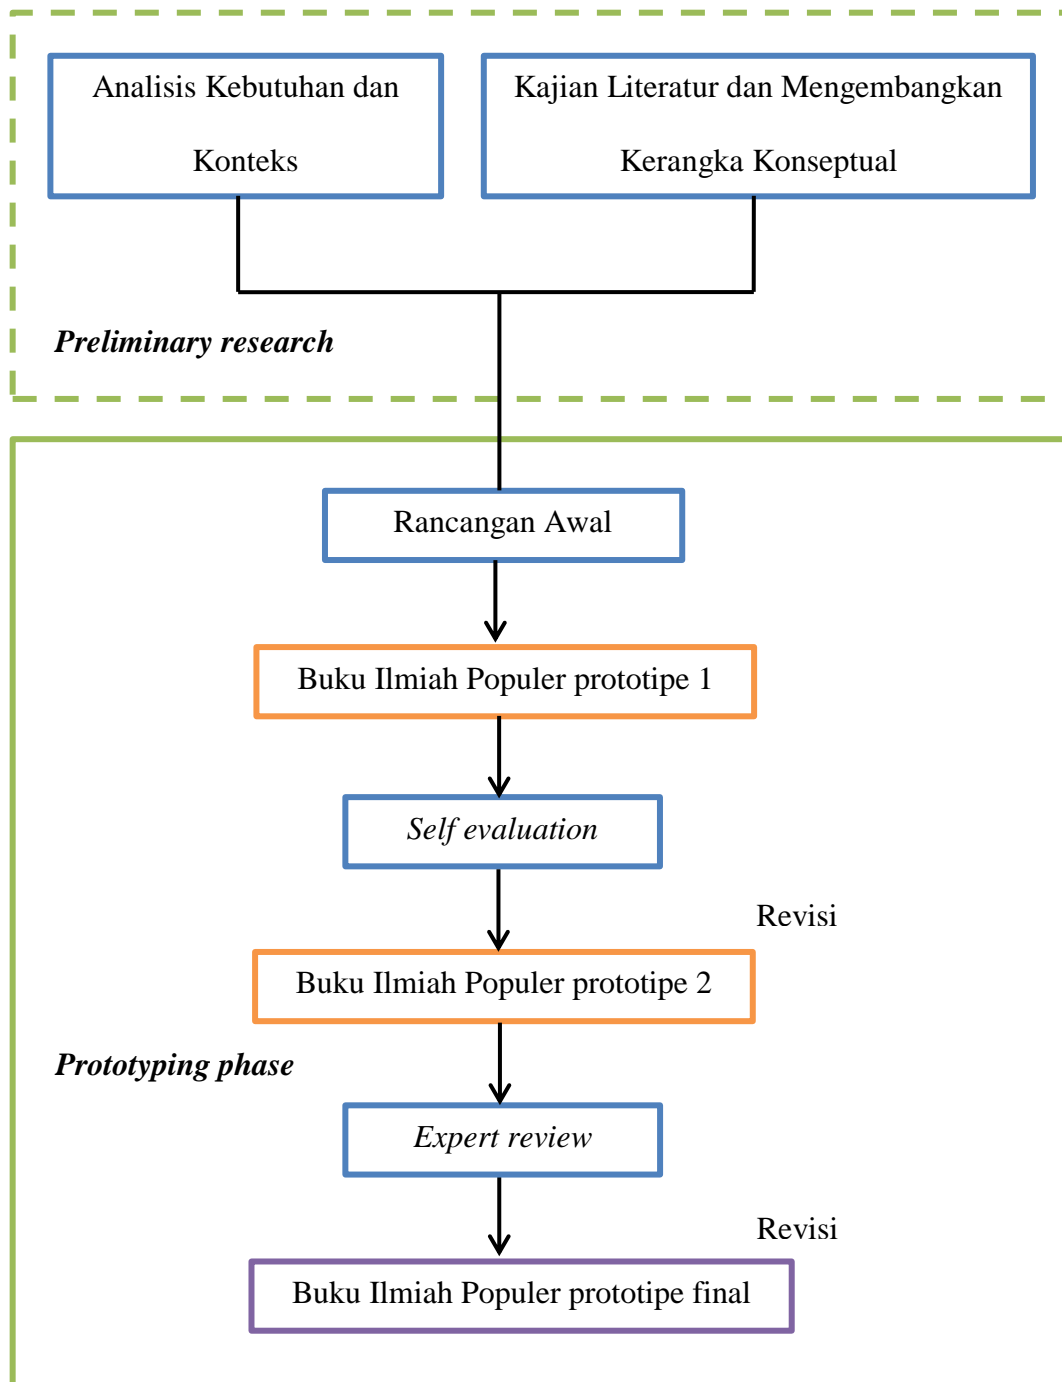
Analisis Kebutuhan dan Konteks

Kajian Literatur dan Mengembangkan Kerangka Konseptual

Preliminary research

Rancangan Awal

Buku Ilmiah Populer prototipe 1

Self evaluation

Revisi

Buku Ilmiah Populer prototipe 2

Prototyping phase

Expert review

Revisi

Buku Ilmiah Populer prototipe final